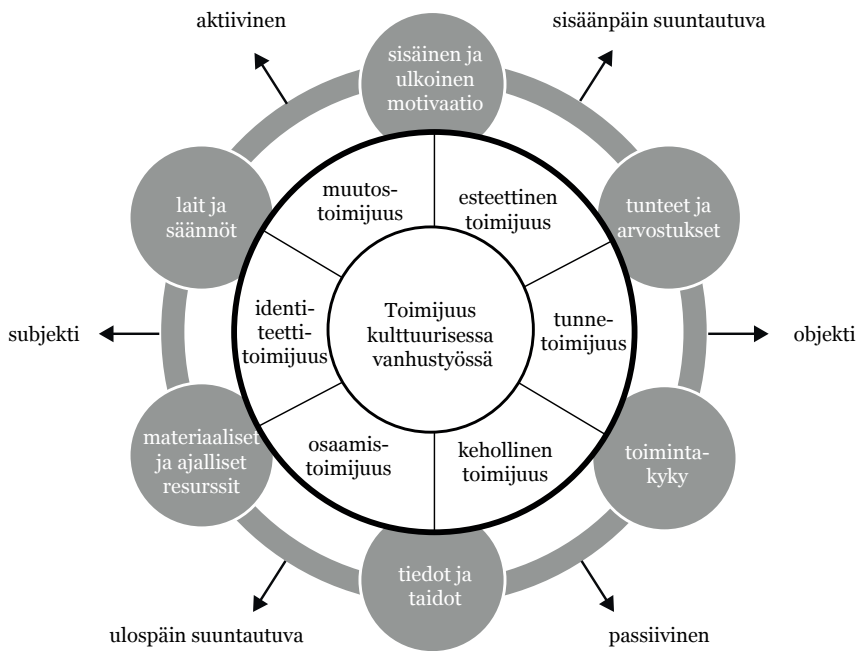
aktiivinen

sisäänpäin suuntautuva

sisäinen ja ulkoinen motivaatio

lait ja säännöt

tunteet ja arvostukset

muutos-toimijuus

esteettinen toimijuus

identi-teetti-toimijuus

Toimijuus kulttuurisessa vanhustyössä

tunne-toimijuus

subjekti

objekti

materiaaliset ja ajalliset resurssit

osaamis-toimijuus

kehollinen toimijuus

toiminta-kyky

tiedot ja taidot

ulospäin suuntautuva

passiivinen